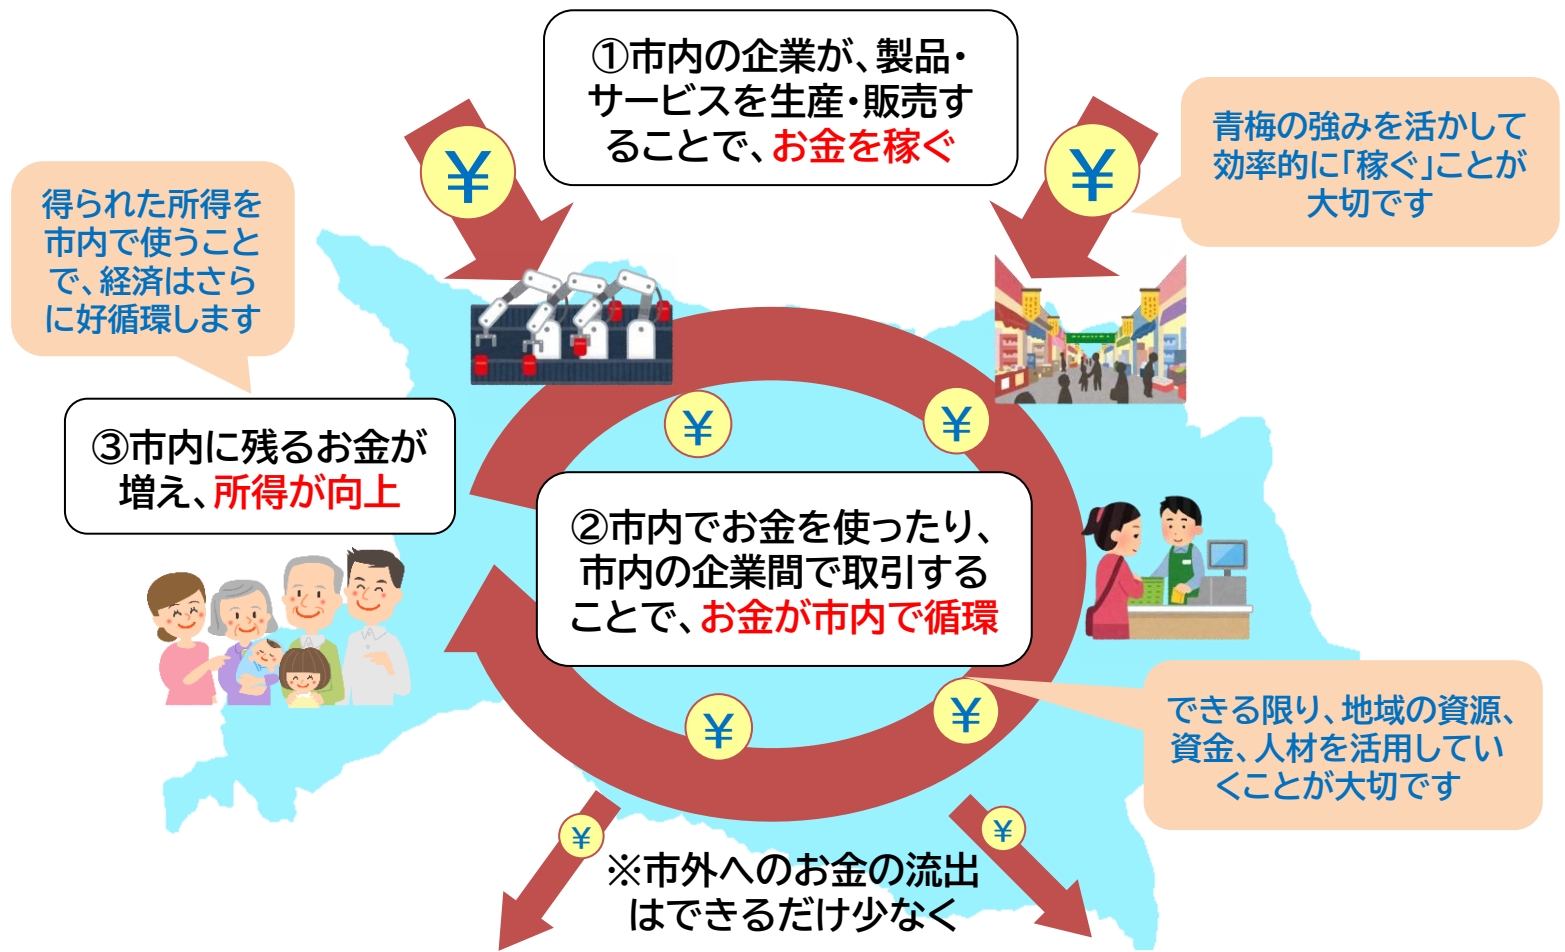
①市内の企業が、製品・サービスを生産・販売することで、お金を稼ぐ

¥

¥

青梅の強みを活かして効率的に「稼ぐ」ことが大切です

得られた所得を市内で使うことで、経済はさらに好循環します

¥

¥

③市内に残るお金が増え、所得が向上

②市内でお金を使ったり、市内の企業間で取引することで、お金が市内で循環

¥

¥

できる限り、地域の資源、資金、人材を活用していくことが大切です

¥

¥

※市外へのお金の流出はできるだけ少なく